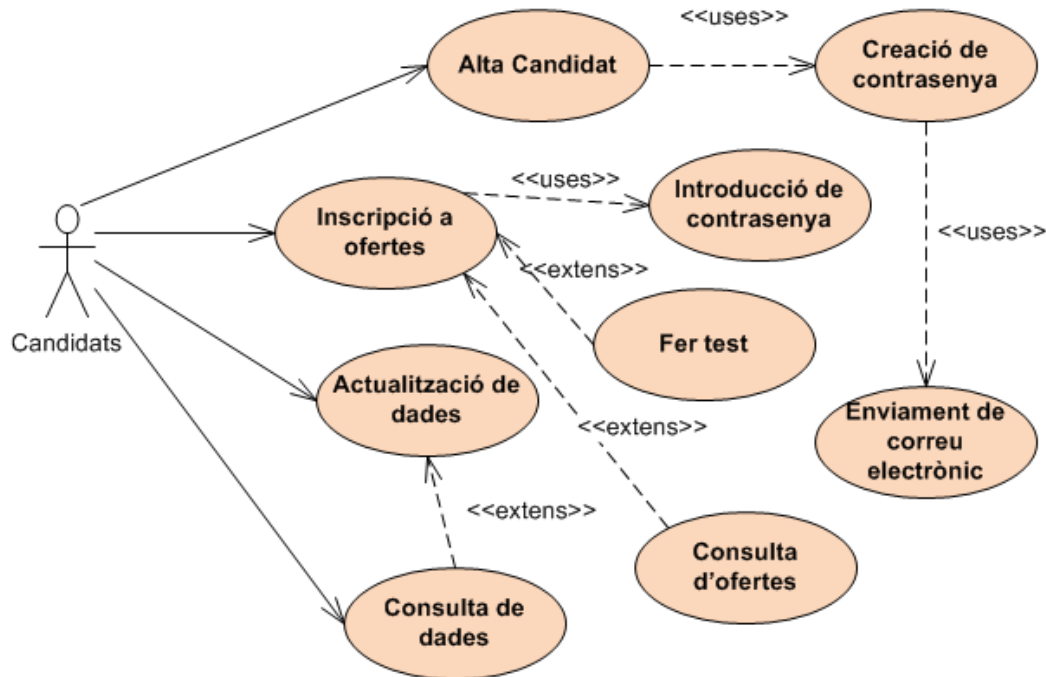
<<uses>>

Alta Candidat

Creació de contrasenya

<<uses>>

Inscripció a ofertes

Introducció de contrasenya

<<uses>>

<<extens>>

Candidats

Fer test

Actualització de dades

<<extens>>

Enviament de correu electrònic

<<extens>>

Consulta d'ofertes

Consulta de dades